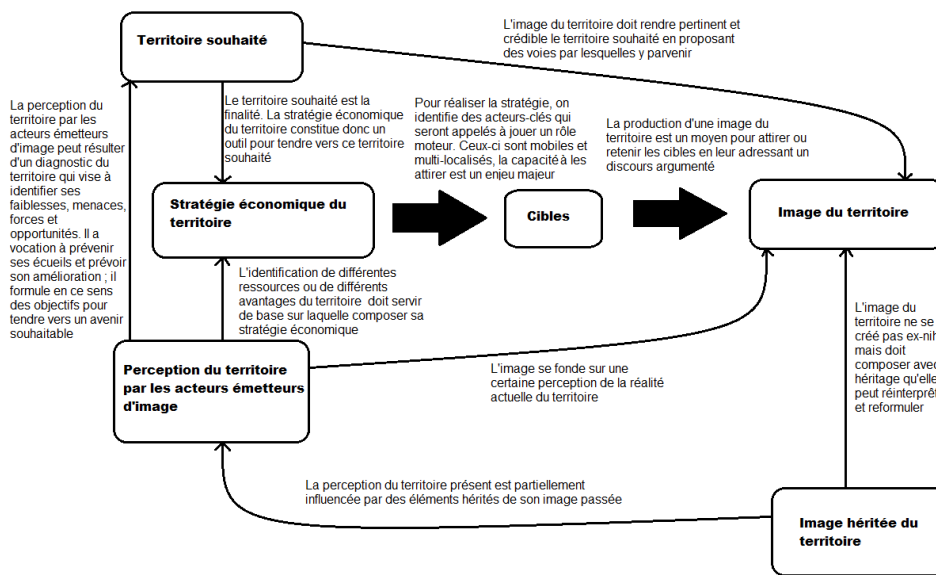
Territoire souhaité

L'image du territoire doit rendre pertinent et crédible le territoire souhaité en proposant des voies par lesquelles y parvenir

La perception du territoire par les acteurs émetteurs d'image peut résulter d'un diagnostic du territoire qui vise à identifier ses faiblesses, menaces, forces et opportunités. Il a vocation à prévenir ses écueils et prévoir son amélioration ; il formule en ce sens des objectifs pour tendre vers un avenir souhaitable

Le territoire souhaité est la finalité. La stratégie économique du territoire constitue donc un outil pour tendre vers ce territoire souhaité

Pour réaliser la stratégie, on identifie des acteurs-clés qui seront appelés à jouer un rôle moteur. Ceux-ci sont mobiles et multi-localisés, la capacité à les attirer est un enjeu majeur

La production d'une image du territoire est un moyen pour attirer ou retenir les cibles en leur adressant un discours argumenté

Stratégie économique du territoire

Cibles

Image du territoire

L'identification de différentes ressources ou de différents avantages du territoire doit servir de base sur laquelle composer sa stratégie économique

L'image du territoire ne se créé pas ex-ni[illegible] mais doit composer ave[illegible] héritage qu'elle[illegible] peut réinterpré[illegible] et reformuler

Perception du territoire par les acteurs émetteurs d'image

L'image se fonde sur une certaine perception de la réalité actuelle du territoire

La perception du territoire présent est partiellement influencée par des éléments hérités de son image passée

Image héritée du territoire